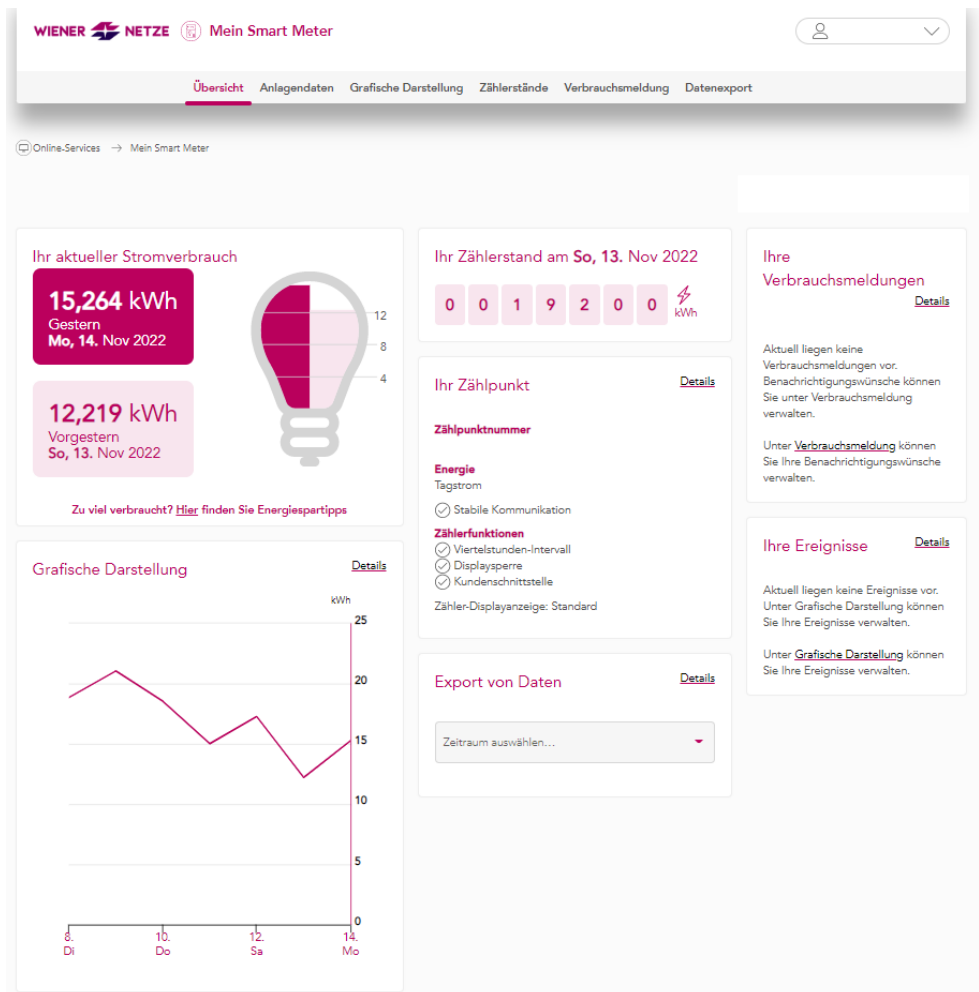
WIENER NETZE Mein Smart Meter

Übersicht Anlagendaten Grafische Darstellung Zählerstände Verbrauchsmeldung Datenexport

Online-Services → Mein Smart Meter

Ihr aktueller Stromverbrauch

15,264 kWh
Gestern
Mo, 14. Nov 2022

12,219 kWh
Vorgestern
So, 13. Nov 2022

12
8
4

Zu viel verbraucht? Hier finden Sie Energiespartipps

Ihr Zählerstand am So, 13. Nov 2022

0 0 1 9 2 0 0 kWh

Ihr Zählpunkt
Details

Zählpunktnummer

Energie
Tagstrom

Stabile Kommunikation

Zählerfunktionen
Viertelstunden-Intervall
Displaysperre
Kundenschnittstelle

Zähler-Displayanzeige: Standard

Ihre Verbrauchsmeldungen
Details

Aktuell liegen keine Verbrauchsmeldungen vor. Benachrichtigungswünsche können Sie unter Verbrauchsmeldung verwalten.

Unter Verbrauchsmeldung können Sie Ihre Benachrichtigungswünsche verwalten.

Ihre Ereignisse
Details

Aktuell liegen keine Ereignisse vor. Unter Grafische Darstellung können Sie Ihre Ereignisse verwalten.

Unter Grafische Darstellung können Sie Ihre Ereignisse verwalten.

Grafische Darstellung
Details

kWh
25
20
15
10
5
0

8. Di
10. Do
12. Sa
14. Mo

Export von Daten
Details

Zeitraum auswählen...